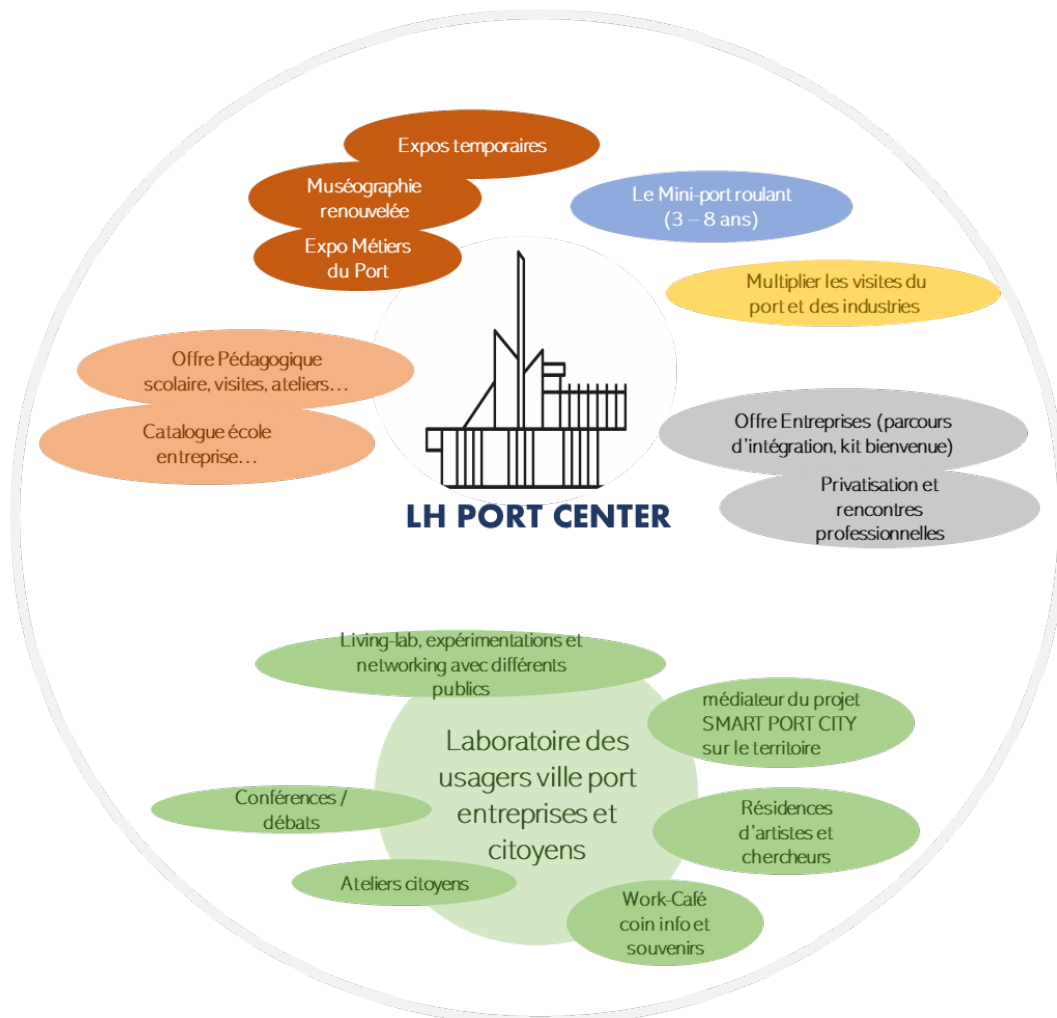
Expos temporaires

Muséographie renouvelée

Expo Métiers du Port

Le Mini-port roulant (3 – 8 ans)

Multiplier les visites du port et des industries

Offre Pédagogique scolaire, visites, ateliers…

Catalogue école entreprise…

Offre Entreprises (parcours d'intégration, kit bienvenue)

Privatisation et rencontres professionnelles

LH PORT CENTER

Living-lab, expérimentations et networking avec différents publics

médiateur du projet SMART PORT CITY sur le territoire

Laboratoire des usagers ville port entreprises et citoyens

Conférences / débats

Résidences d'artistes et chercheurs

Ateliers citoyens

Work-Café coin info et souvenirs